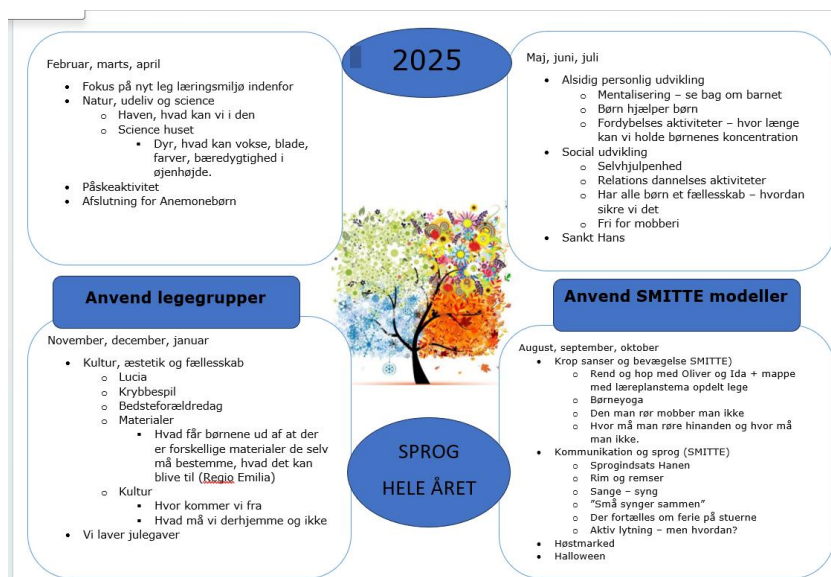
2025

Februar, marts, april

- Fokus på nyt leg læringsmiljø indenfor
- Natur, udeliv og science
  - Haven, hvad kan vi i den
  - Science huset
    - Dyr, hvad kan vokse, blade, farver, bæredygtighed i øjenhøjde.
- Påskeaktivitet
- Afslutning for Anemonebørn

Maj, juni, juli

- Alsidig personlig udvikling
  - Mentalisering – se bag om barnet
  - Børn hjælper børn
  - Fordybelses aktiviteter – hvor længe kan vi holde børnenes koncentration
- Social udvikling
  - Selvhjulpenhed
  - Relations dannelses aktiviteter
  - Har alle børn et fællesskab – hvordan sikre vi det
  - Fri for mobberi
- Sankt Hans

Anvend legegrupper

Anvend SMITTE modeller

November, december, januar

- Kultur, æstetik og fællesskab
  - Lucia
  - Krybbespil
  - Bedsteforældredag
  - Materialer
    - Hvad får børnene ud af at der er forskellige materialer de selv må bestemme, hvad det kan blive til (Regio Emilia)
  - Kultur
    - Hvor kommer vi fra
    - Hvad må vi derhjemme og ikke
- Vi laver julegaver

SPROG
HELE ÅRET

August, september, oktober

- Krop sanser og bevægelse SMITTE)
  - Rend og hop med Oliver og Ida + mappe med læreplanstema opdelt lege
  - Børneyoga
  - Den man rør mobber man ikke
  - Hvor må man røre hinanden og hvor må man ikke.
- Kommunikation og sprog (SMITTE)
  - Sprogindsats Hanen
  - Rim og remser
  - Sange – syng
  - "Små synger sammen"
  - Der fortælles om ferie på stuerne
  - Aktiv lytning – men hvordan?
- Høstmarked
- Halloween